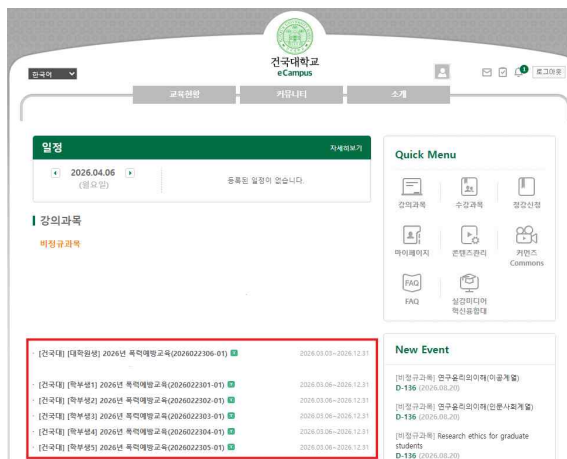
건국대학교
eCampus

한국어

1 로그아웃

교육현황 커뮤니티 소개

일정 자세히보기

2026.04.06
(월요일)

등록된 일정이 없습니다.

강의과목

비정규과목

Quick Menu

강의과목 수강과목 청강신청

마이페이지 콘텐츠랩 커먼즈 Commons

FAQ 실감미디어 혁신융합대

· [건국대] [대학원생] 2026년 폭력예방교육(2026022306-01) 2026.03.06~2026.12.31

· [건국대] [학부생1] 2026년 폭력예방교육(2026022301-01) 2026.03.06~2026.12.31

· [건국대] [학부생2] 2026년 폭력예방교육(2026022302-01) 2026.03.06~2026.12.31

· [건국대] [학부생3] 2026년 폭력예방교육(2026022303-01) 2026.03.06~2026.12.31

· [건국대] [학부생4] 2026년 폭력예방교육(2026022304-01) 2026.03.06~2026.12.31

· [건국대] [학부생5] 2026년 폭력예방교육(2026022305-01) 2026.03.06~2026.12.31

New Event

[비정규과목] 연구윤리의이해(이공계열)
D-136 (2026.08.20)

[비정규과목] 연구윤리의이해(인문사회계열)
D-136 (2026.08.20)

[비정규과목] Research ethics for graduate students
D-136 (2026.08.20)